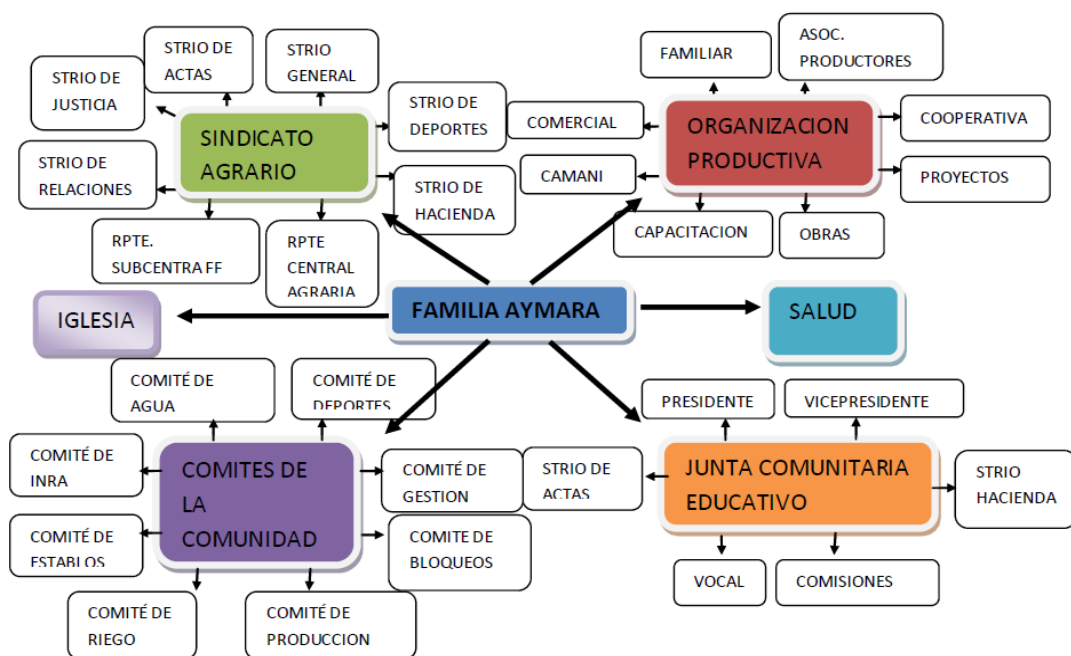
STRIO DE JUSTICIA

STRIO DE ACTAS

STRIO GENERAL

STRIO DE DEPORTES

SINDICATO AGRARIO

STRIO DE RELACIONES

STRIO DE HACIENDA

RPTE. SUBCENTRA FF

RPTE CENTRAL AGRARIA

FAMILIAR

ASOC. PRODUCTORES

COMERCIAL

ORGANIZACION PRODUCTIVA

COOPERATIVA

CAMANI

PROYECTOS

CAPACITACION

OBRAS

IGLESIA

FAMILIA AYMARA

SALUD

COMITÉ DE AGUA

COMITÉ DE DEPORTES

COMITÉ DE INRA

COMITES DE LA COMUNIDAD

COMITÉ DE GESTION

COMITÉ DE ESTABLOS

COMITE DE BLOQUEOS

COMITÉ DE RIEGO

COMITÉ DE PRODUCCION

PRESIDENTE

VICEPRESIDENTE

STRIO DE ACTAS

JUNTA COMUNITARIA EDUCATIVO

STRIO HACIENDA

VOCAL

COMISIONES